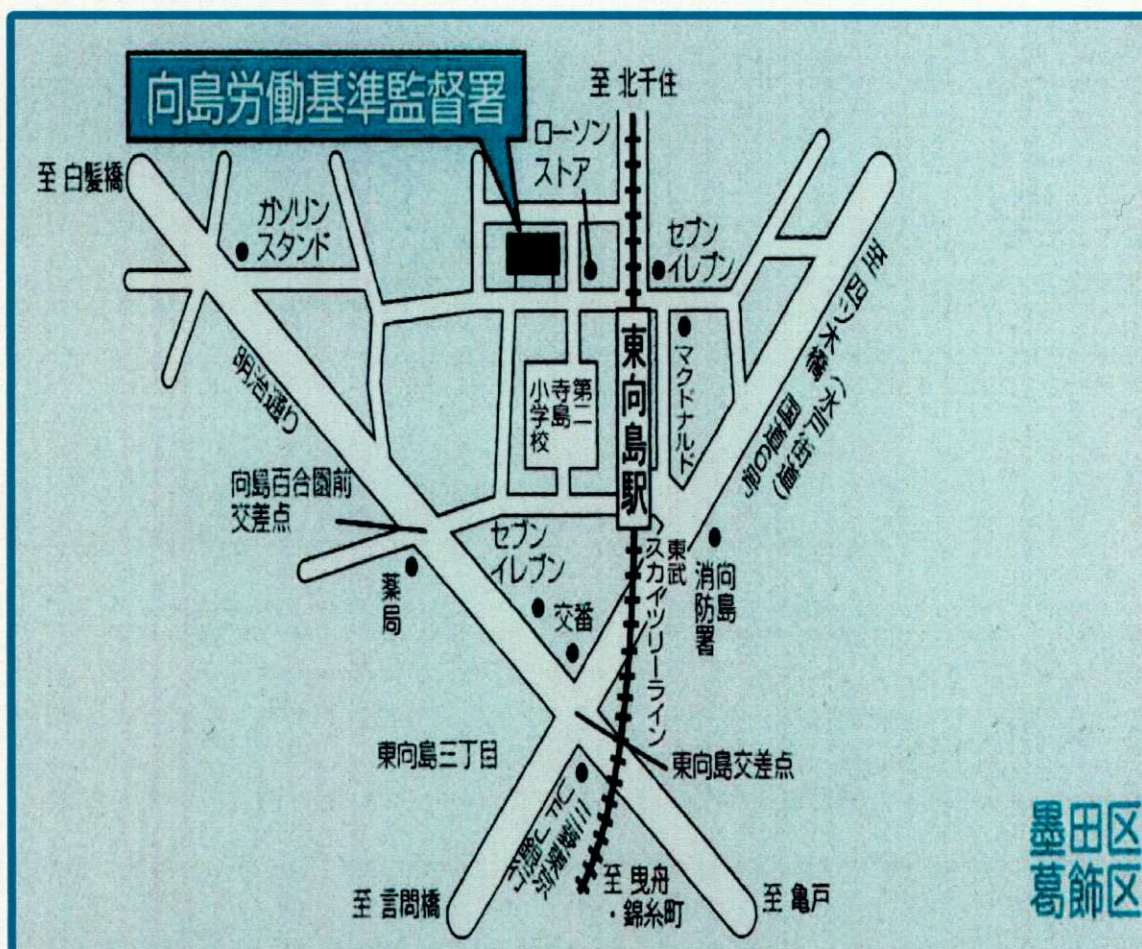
向島労働基準監督署

至 北千住

ローソン ストア

至 白鬚橋

ガソリン スタンド

セブン イレブン

至 四ツ木橋（水戸街道）

国道6号

東向島駅

マクドナルド

第二寺島小学校

明治通り

向島百合園前 交差点

セブン イレブン

東武スカイツリーライン

向島消防署

薬局

交番

東向島三丁目

東向島交差点

三菱東京UFJ銀行

至 言問橋

至 曳舟・錦糸町

至 亀戸

墨田区
葛飾区